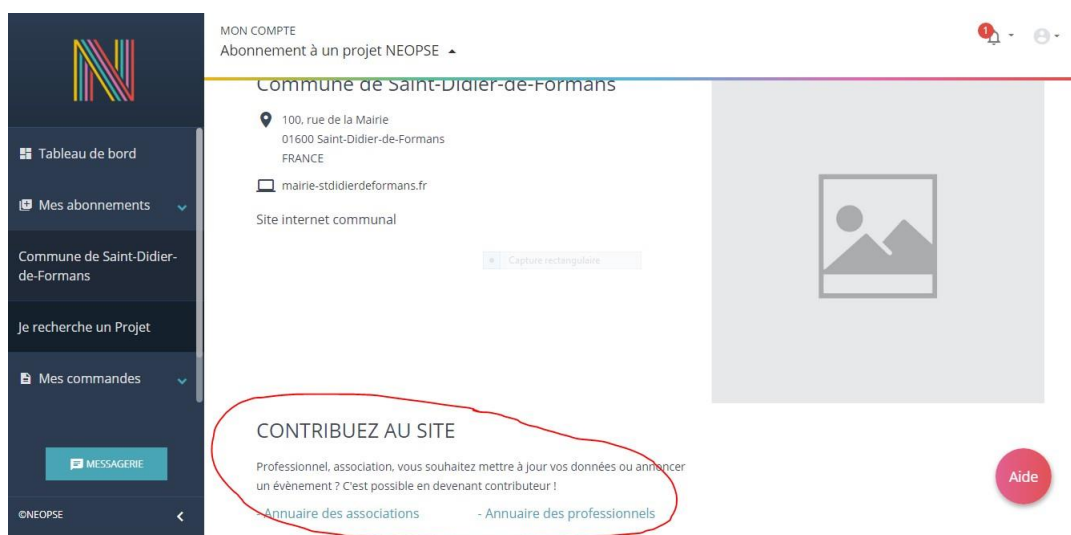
MON COMPTE
Abonnement à un projet NEOPSE ▲

1

Commune de Saint-Didier-de-Formans

100, rue de la Mairie
01600 Saint-Didier-de-Formans
FRANCE

mairie-stdidierdeformans.fr

Site internet communal

Capture rectangulaire

Tableau de bord

Mes abonnements

Commune de Saint-Didier-de-Formans

Je recherche un Projet

Mes commandes

MESSAGERIE

©NEOPSE

CONTRIBUEZ AU SITE

Professionnel, association, vous souhaitez mettre à jour vos données ou annoncer un évènement ? C'est possible en devenant contributeur !

- Annuaire des associations - Annuaire des professionnels

Aide